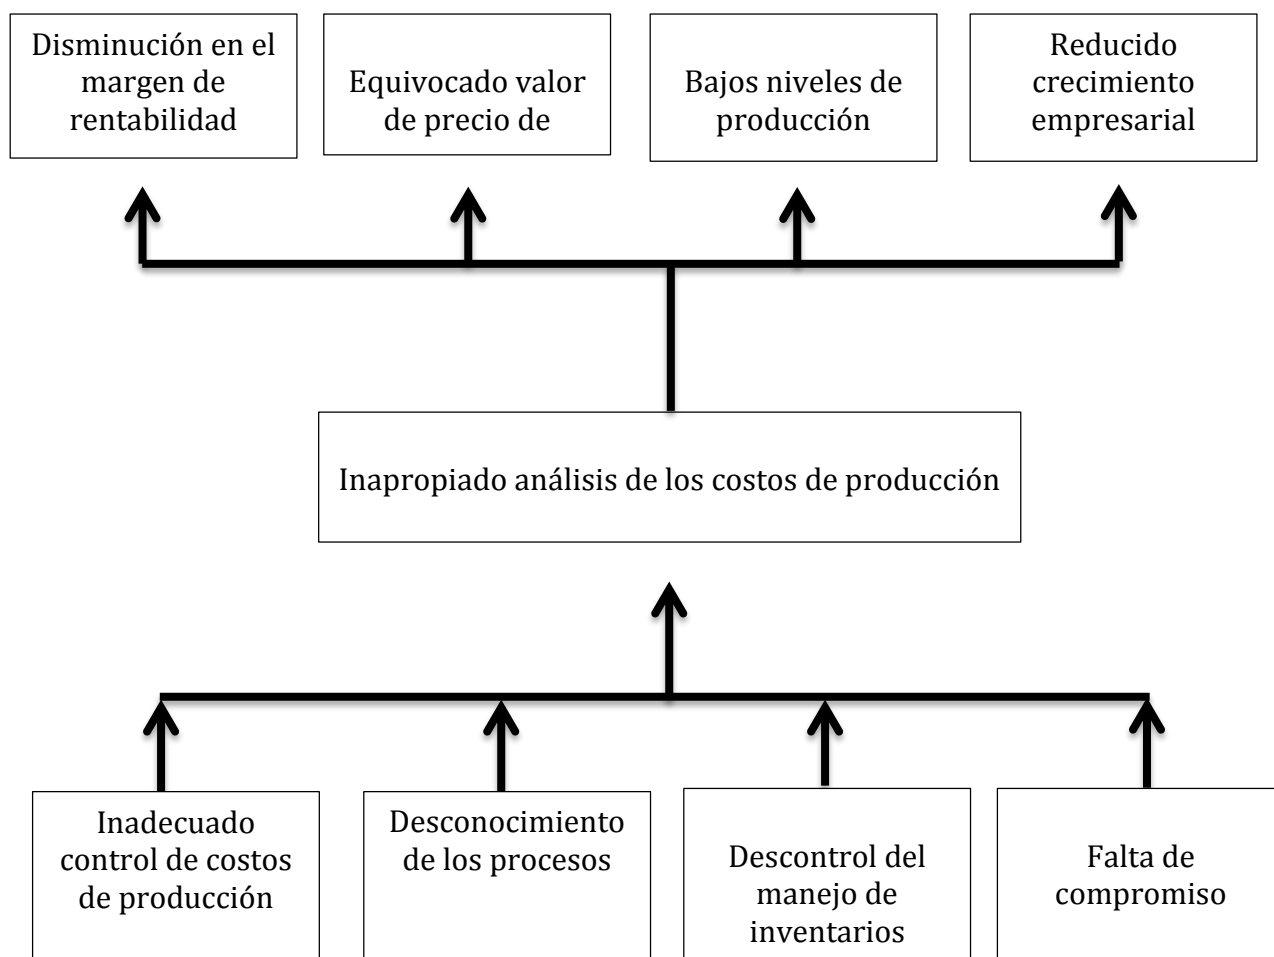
Disminución en el margen de rentabilidad

Equivocado valor de precio de

Bajos niveles de producción

Reducido crecimiento empresarial

Inapropiado análisis de los costos de producción

Inadecuado control de costos de producción

Desconocimiento de los procesos

Descontrol del manejo de inventarios

Falta de compromiso